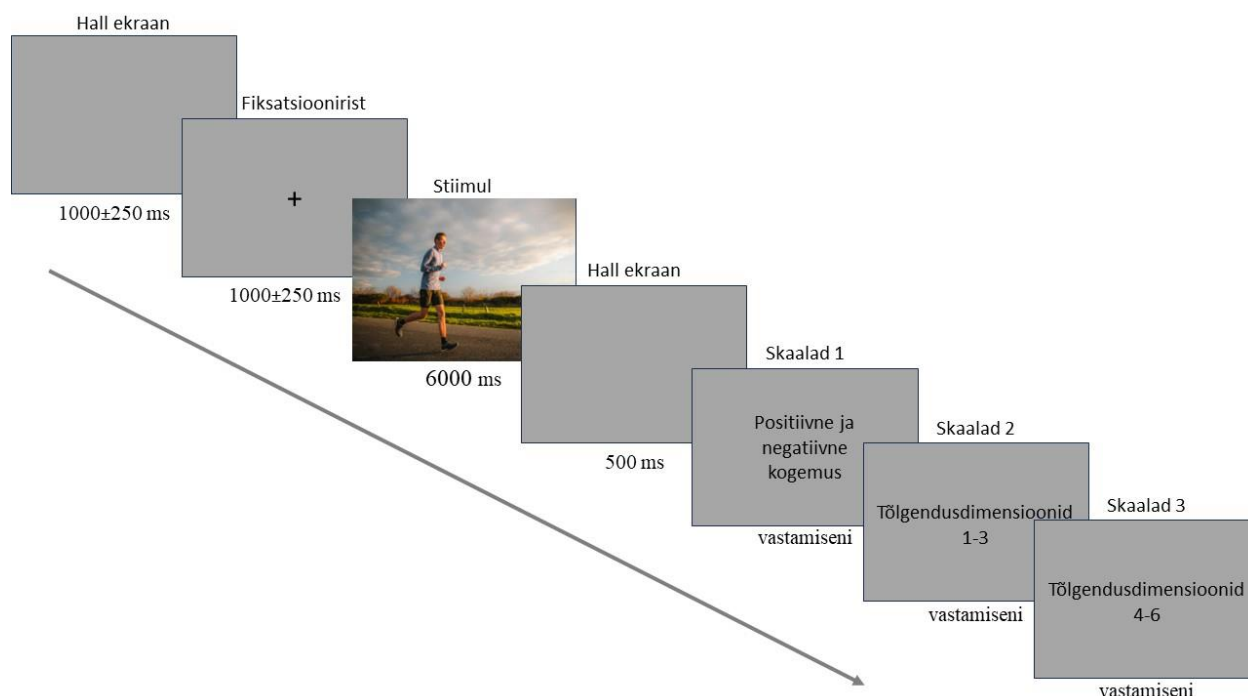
Hall ekraan

1000±250 ms

Fiksatsioonirist

+

1000±250 ms

Stiimul

6000 ms

Hall ekraan

500 ms

Skaalad 1

Positiivne ja negatiivne kogemus

vastamiseni

Skaalad 2

Tõlgendusdimensioonid 1-3

vastamiseni

Skaalad 3

Tõlgendusdimensioonid 4-6

vastamiseni